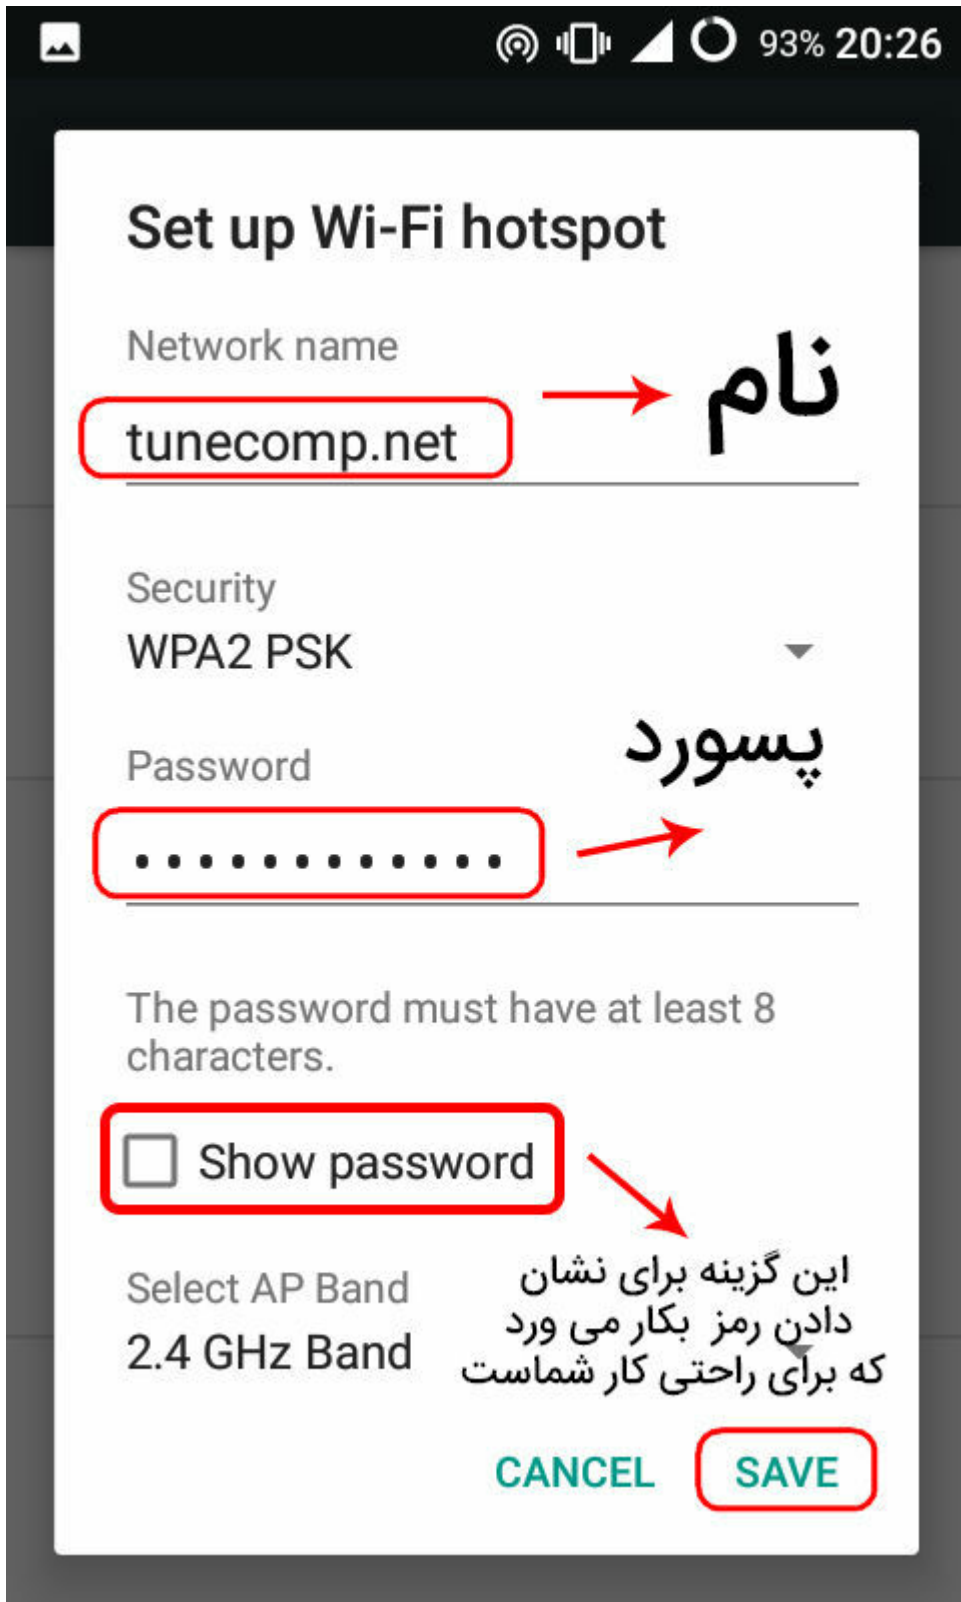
93% 20:26

Set up Wi-Fi hotspot

Network name

tunecomp.net

نام

Security

WPA2 PSK

Password

پسورد

•••••••••••••

The password must have at least 8 characters.

Show password

Select AP Band

2.4 GHz Band

این گزینه برای نشان دادن رمز بکار می ورد که برای راحتی کار شماست

CANCEL

SAVE